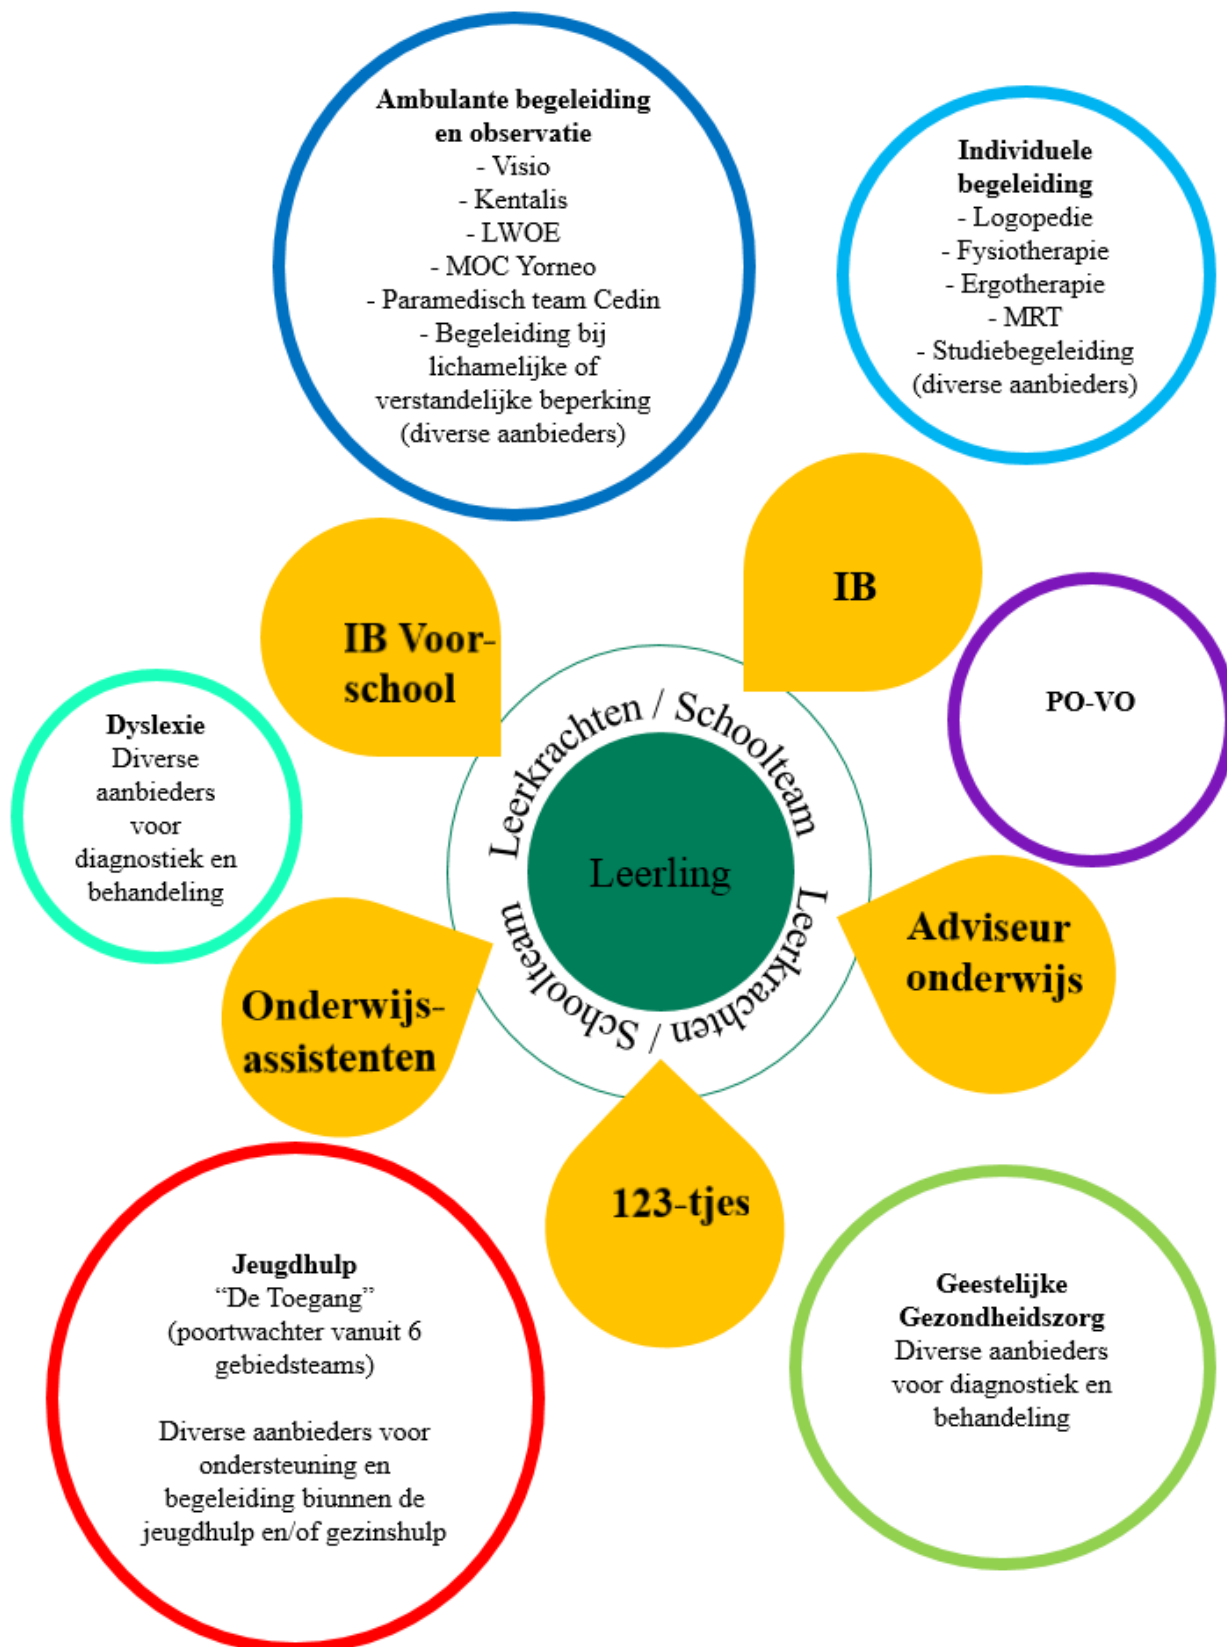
Ambulante begeleiding en observatie
- Visio
- Kentalis
- LWOE
- MOC Yorneo
- Paramedisch team Cedin
- Begeleiding bij lichamelijke of verstandelijke beperking (diverse aanbieders)

Individuele begeleiding
- Logopedie
- Fysiotherapie
- Ergotherapie
- MRT
- Studiebegeleiding (diverse aanbieders)

IB

IB Voorschool

PO-VO

Dyslexie
Diverse aanbieders voor diagnostiek en behandeling

Leerkrachten / Schoolteam

Leerling

Leerkrachten / Schoolteam

Adviseur onderwijs

Onderwijs-assistenten

123-tjes

Jeugdhulp
“De Toegang”
(poortwachter vanuit 6 gebiedsteams)

Diverse aanbieders voor ondersteuning en begeleiding biunnen de jeugdhulp en/of gezinshulp

Geestelijke Gezondheidszorg
Diverse aanbieders voor diagnostiek en behandeling